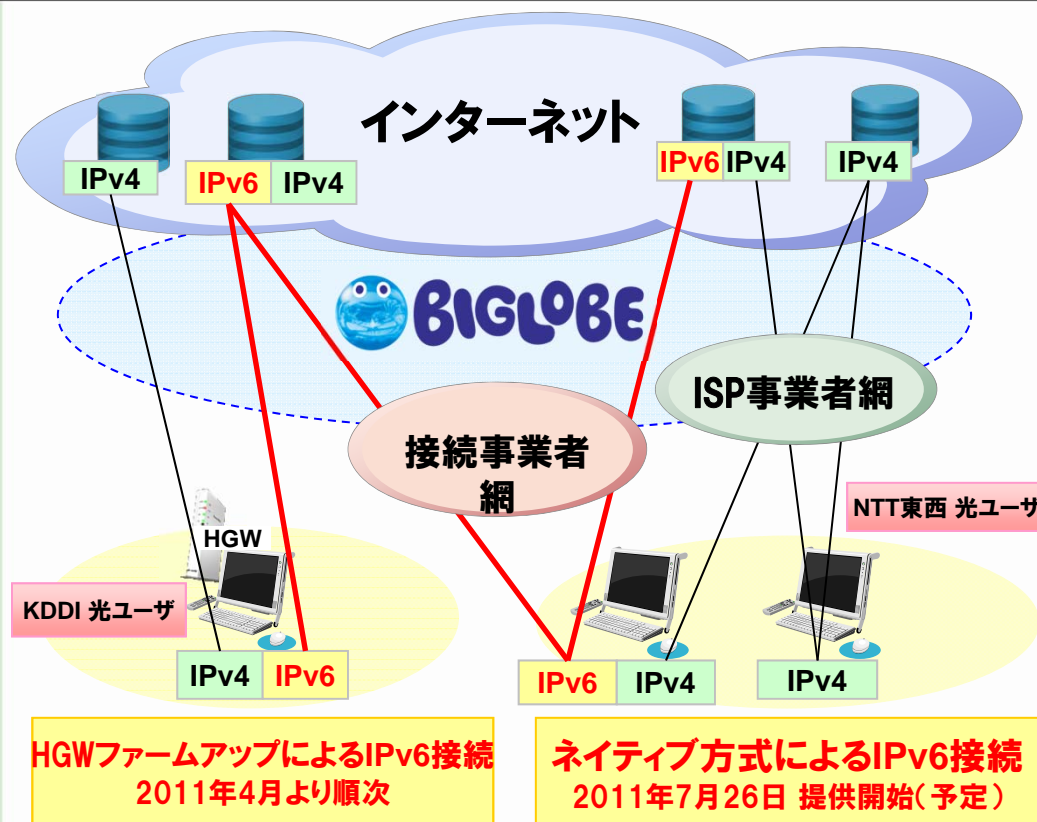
インターネット

IPv4

IPv6 IPv4

IPv6 IPv4

IPv4

BIGLOBE

ISP事業者網

接続事業者網

NTT東西 光ユーザ

HGW

KDDI 光ユーザ

IPv4 IPv6

IPv6 IPv4

IPv4

HGWファームアップによるIPv6接続
2011年4月より順次

ネイティブ方式によるIPv6接続
2011年7月26日 提供開始(予定)